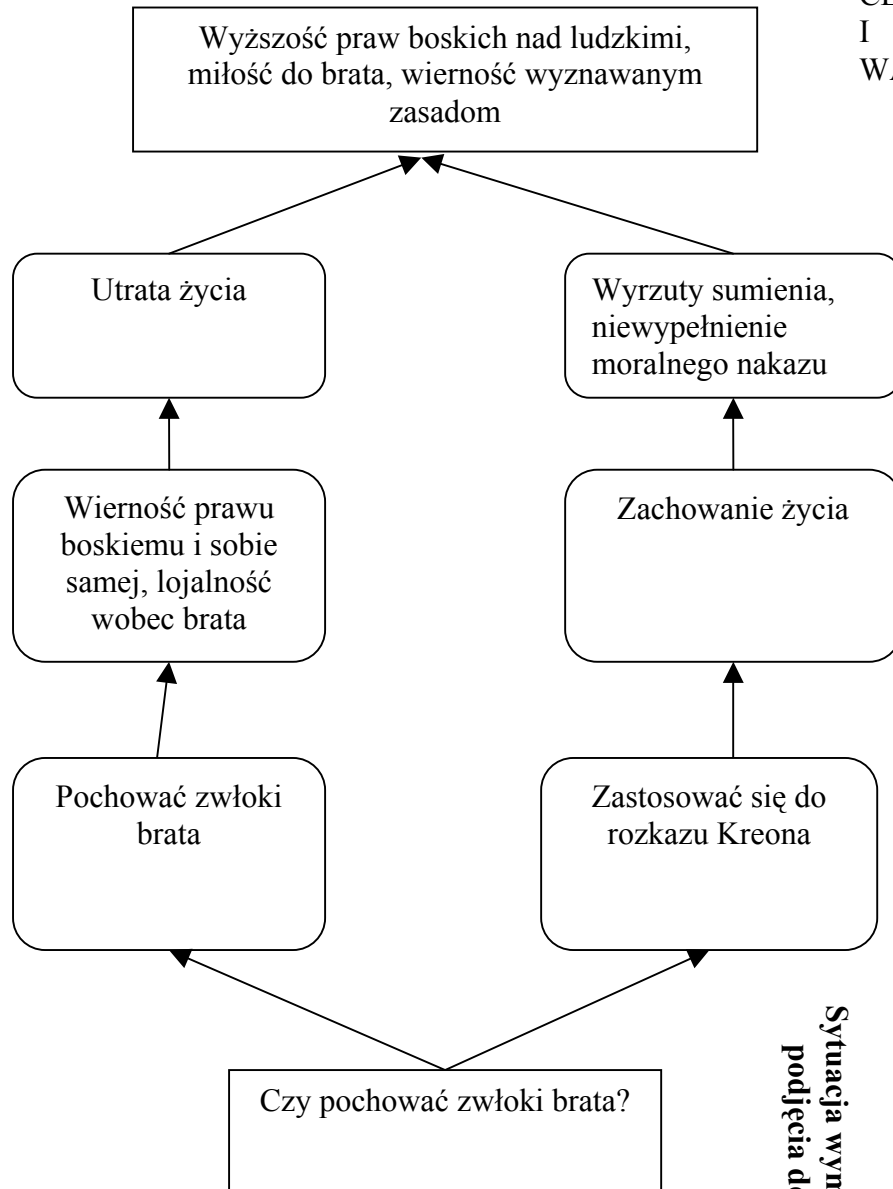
Wyższość praw boskich nad ludzkimi, miłość do brata, wierność wyznawanym zasadom

C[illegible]
I
WA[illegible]

Utrata życia

Wyrzuty sumienia, niewypełnienie moralnego nakazu

Wierność prawu boskiemu i sobie samej, lojalność wobec brata

Zachowanie życia

Pochować zwłoki brata

Zastosować się do rozkazu Kreona

Czy pochować zwłoki brata?

Sytuacja wym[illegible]
podjęcia d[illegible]